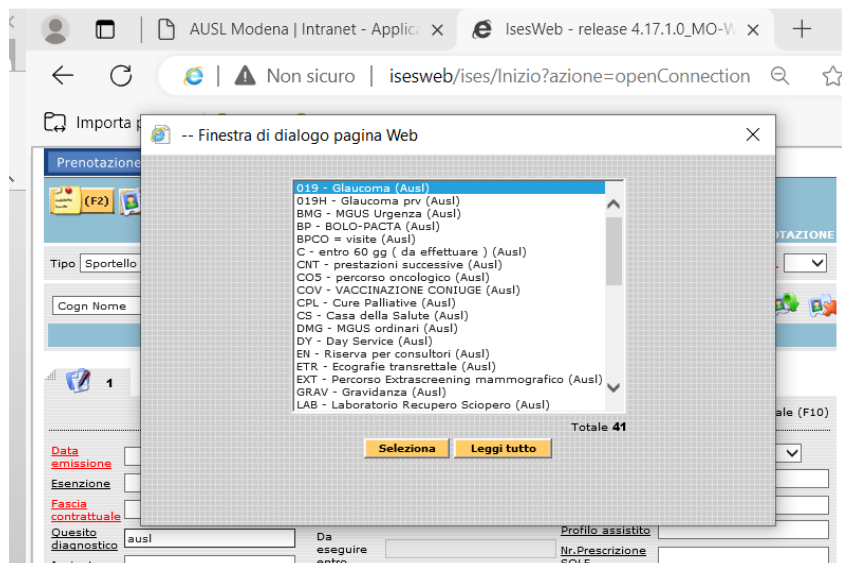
AUSL Modena | Intranet - Applica ×
IsesWeb - release 4.17.1.0_MO-W ×
+
Non sicuro | isesweb/ises/Inizio?azione=openConnection
Importa p
-- Finestra di dialogo pagina Web
×
Prenotazione
(F2)
OTAZIONE
Tipo Sportello
Cogn Nome
1
ale (F10)
Data emissione
Esenzione
Fascia contrattuale
Quesito diagnostico ausl
Da eseguire entro
Profilo assistito
Nr.Prescrizione SOLE

019 - Glaucoma (Ausl)
019H - Glaucoma prv (Ausl)
BMG - MGUS Urgenza (Ausl)
BP - BOLO-PACTA (Ausl)
BPCO = visite (Ausl)
C - entro 60 gg ( da effettuare ) (Ausl)
CNT - prestazioni successive (Ausl)
CO5 - percorso oncologico (Ausl)
COV - VACCINAZIONE CONIUGE (Ausl)
CPL - Cure Palliative (Ausl)
CS - Casa della Salute (Ausl)
DMG - MGUS ordinari (Ausl)
DY - Day Service (Ausl)
EN - Riserva per consultori (Ausl)
ETR - Ecografie transrettale (Ausl)
EXT - Percorso Extrascreening mammografico (Ausl)
GRAV - Gravidanza (Ausl)
LAB - Laboratorio Recupero Sciopero (Ausl)
Totale 41
Seleziona
Leggi tutto